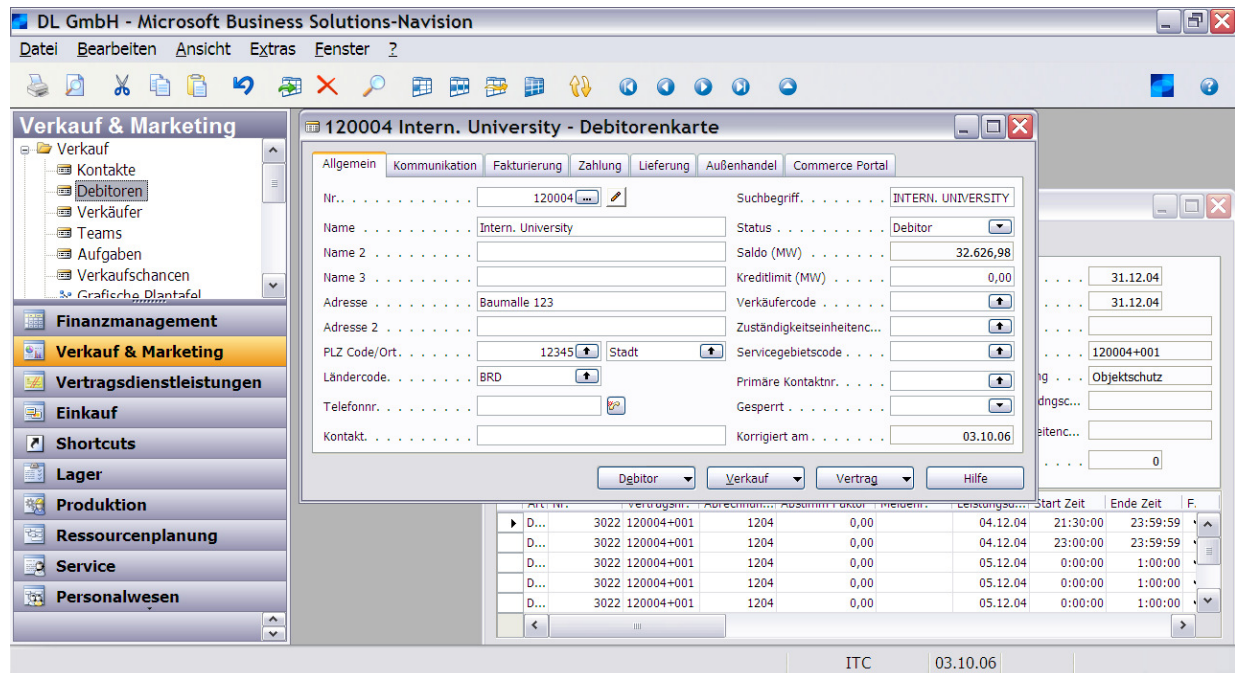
DL GmbH - Microsoft Business Solutions-Navision

Datei Bearbeiten Ansicht Extras Fenster ?

Verkauf & Marketing
Verkauf
Kontakte
Debitoren
Verkäufer
Teams
Aufgaben
Verkaufschancen
Grafische Plantafel

Finanzmanagement
Verkauf & Marketing
Vertragsdienstleistungen
Einkauf
Shortcuts
Lager
Produktion
Ressourcenplanung
Service
Personalwesen

120004 Intern. University - Debitorenkarte

Allgemein | Kommunikation | Fakturierung | Zahlung | Lieferung | Außenhandel | Commerce Portal

Nr.. 120004
Name Intern. University
Name 2
Name 3
Adresse Baumalle 123
Adresse 2
PLZ Code/Ort. 12345 Stadt
Ländercode. BRD
Telefonnr.
Kontakt.

Suchbegriff. INTERN. UNIVERSITY
Status Debitor
Saldo (MW) 32.626,98
Kreditlimit (MW) 0,00
Verkäufercode
Zuständigkeitseinheitenc...
Servicegebietscode
Primäre Kontaktnr.
Gesperrt
Korrigiert am 03.10.06

Debitor | Verkauf | Vertrag | Hilfe

31.12.04
31.12.04
120004+001
ng Objektschutz
dngsc...
eitenc...
0

| Art | Nr. | Vertragsnr. | Abrechnun... | Abstimm Faktor | Meldenr. | Leistungsd... | Start Zeit | Ende Zeit | F. |
|---|---|---|---|---|---|---|---|---|---|
| D... | 3022 | 120004+001 | 1204 | 0,00 | | 04.12.04 | 21:30:00 | 23:59:59 | |
| D... | 3022 | 120004+001 | 1204 | 0,00 | | 04.12.04 | 23:00:00 | 23:59:59 | |
| D... | 3022 | 120004+001 | 1204 | 0,00 | | 05.12.04 | 0:00:00 | 1:00:00 | |
| D... | 3022 | 120004+001 | 1204 | 0,00 | | 05.12.04 | 0:00:00 | 1:00:00 | |
| D... | 3022 | 120004+001 | 1204 | 0,00 | | 05.12.04 | 0:00:00 | 1:00:00 | |

ITC 03.10.06